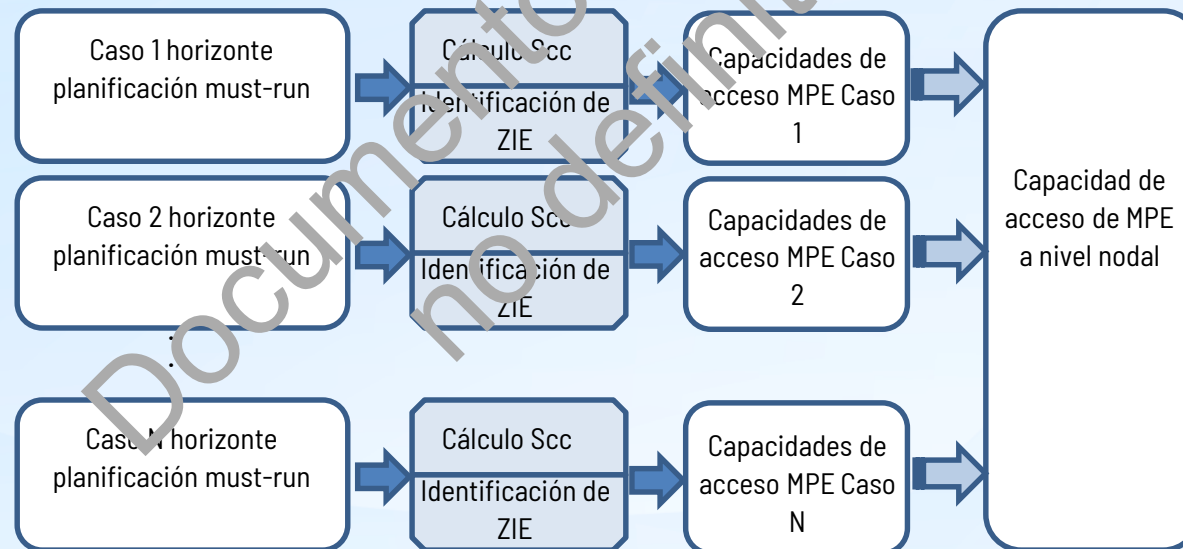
Caso 1 horizonte planificación must-run

Cálculo Scc

Identificación de ZIE

Capacidades de acceso MPE Caso 1

Caso 2 horizonte planificación must-run

Cálculo Scc

Identificación de ZIE

Capacidades de acceso MPE Caso 2

:

Caso N horizonte planificación must-run

Cálculo Scc

Identificación de ZIE

Capacidades de acceso MPE Caso N

Capacidad de acceso de MPE a nivel nodal

Documento no definitivo